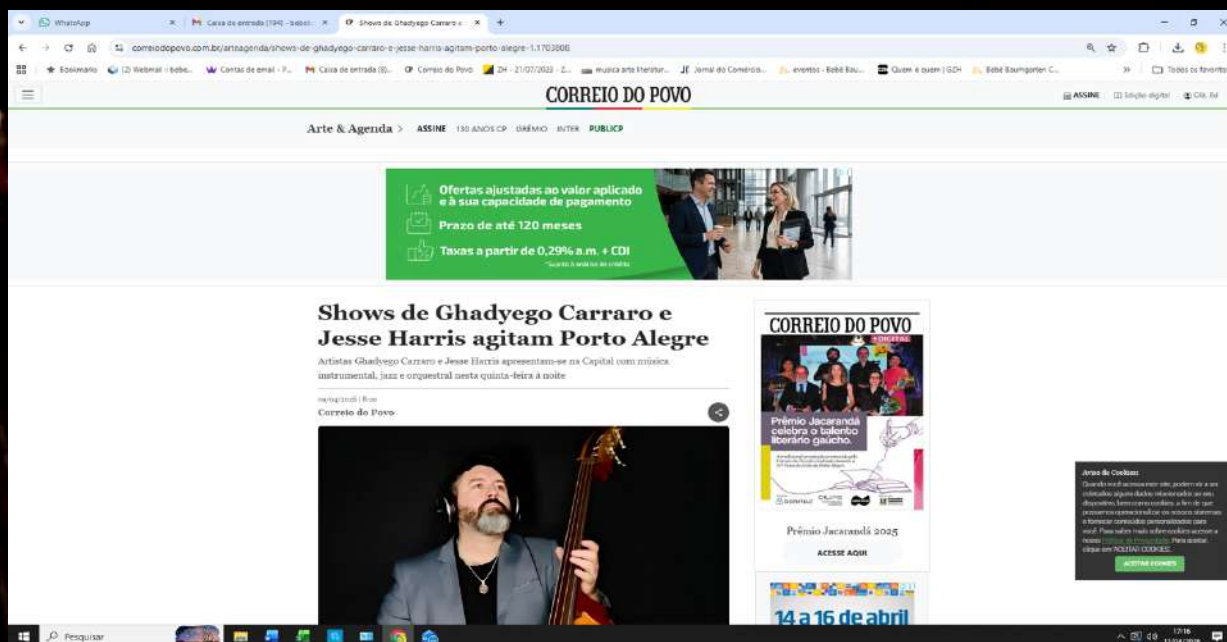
WhatsApp | Caixa de entrada (194) - bebe | Shows de Ghadyego Carraro e

correiodopovo.com.br/arteagenda/shows-de-ghadyego-carraro-e-jesse-harris-agitam-porto-alegre-1.1703806

Bookmarks | (2) Webmail | Contas de email | Caixa de entrada | Correio do Povo | ZH - 21/07/2022 | musica arte literatur... | Jornal do Comércio | eventos - Bebê Bau... | Quem é quem | GZH | Bebê Baumgarten C... | Todos os favoritos

CORREIO DO POVO

ASSINE | Edição digital | Cfe. Rel

Arte & Agenda > ASSINE 130 ANOS CP GRÊMIO INTER PUBLICP

Ofertas ajustadas ao valor aplicado e à sua capacidade de pagamento
Prazo de até 120 meses
Taxas a partir de 0,29% a.m. + CDI
*Sujeito à análise de crédito

Shows de Ghadyego Carraro e Jesse Harris agitam Porto Alegre

Artistas Ghadyego Carraro e Jesse Harris apresentam-se na Capital com música instrumental, jazz e orquestral nesta quinta-feira à noite

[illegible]
Correio do Povo

CORREIO DO POVO
+DIGITAL
Prêmio Jacarandá celebra o talento literário gaúcho.
Prêmio Jacarandá 2025
ACESSE AQUI

14 a 16 de abril

Aviso de Cookies
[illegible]
ACEITAR COOKIES

Pesquisar